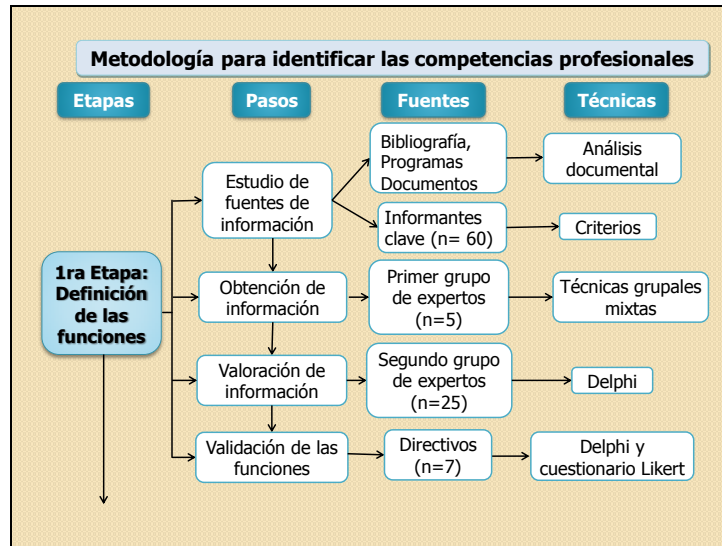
Metodología para identificar las competencias profesionales

Etapas

Pasos

Fuentes

Técnicas

1ra Etapa: Definición de las funciones

Estudio de fuentes de información

Bibliografía, Programas Documentos

Análisis documental

Informantes clave (n= 60)

Criterios

Obtención de información

Primer grupo de expertos (n=5)

Técnicas grupales mixtas

Valoración de información

Segundo grupo de expertos (n=25)

Delphi

Validación de las funciones

Directivos (n=7)

Delphi y cuestionario Likert